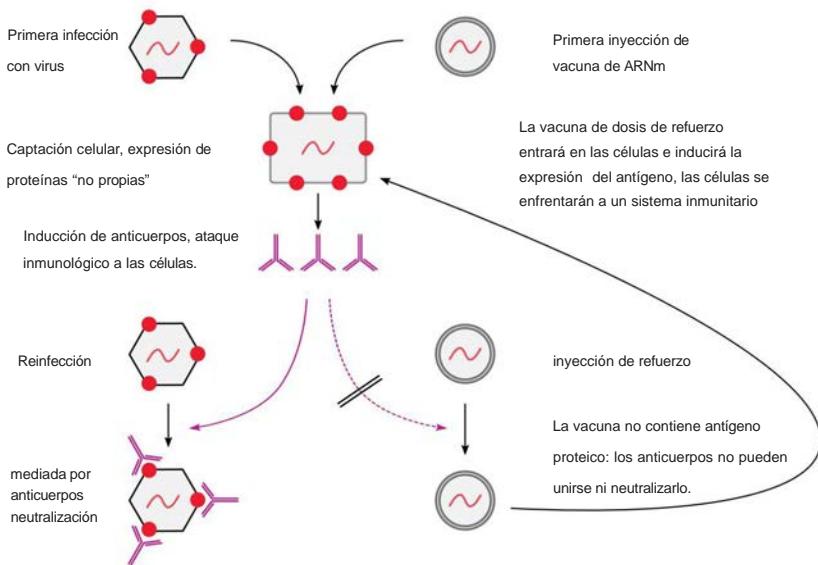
Primera infección con virus

Primera inyección de vacuna de ARNm

Captación celular, expresión de proteínas “no propias”

La vacuna de dosis de refuerzo entrará en las células e inducirá la expresión del antígeno, las células se enfrentarán a un sistema inmunitario

Inducción de anticuerpos, ataque inmunológico a las células.

Reinfección

inyección de refuerzo

La vacuna no contiene antígeno proteico: los anticuerpos no pueden unirse ni neutralizarlo.

mediada por anticuerpos neutralización